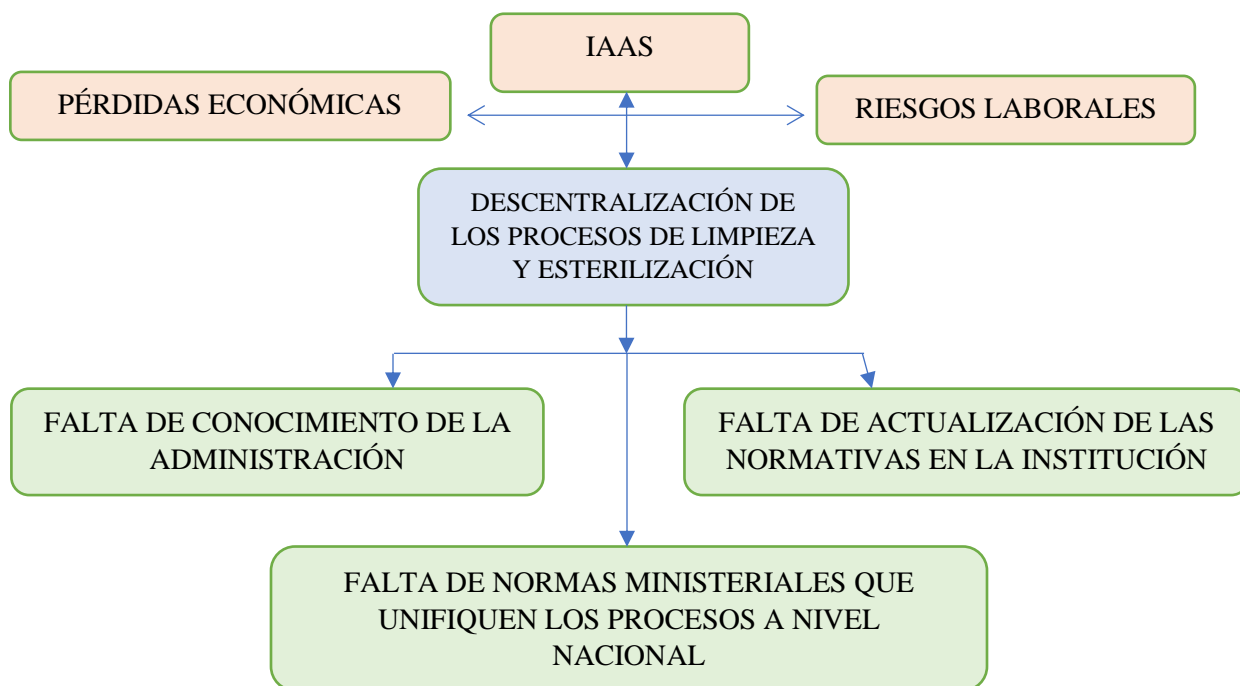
IAAS

PÉRDIDAS ECONÓMICAS

RIESGOS LABORALES

DESCENTRALIZACIÓN DE LOS PROCESOS DE LIMPIEZA Y ESTERILIZACIÓN

FALTA DE CONOCIMIENTO DE LA ADMINISTRACIÓN

FALTA DE ACTUALIZACIÓN DE LAS NORMATIVAS EN LA INSTITUCIÓN

FALTA DE NORMAS MINISTERIALES QUE UNIFIQUEN LOS PROCESOS A NIVEL NACIONAL